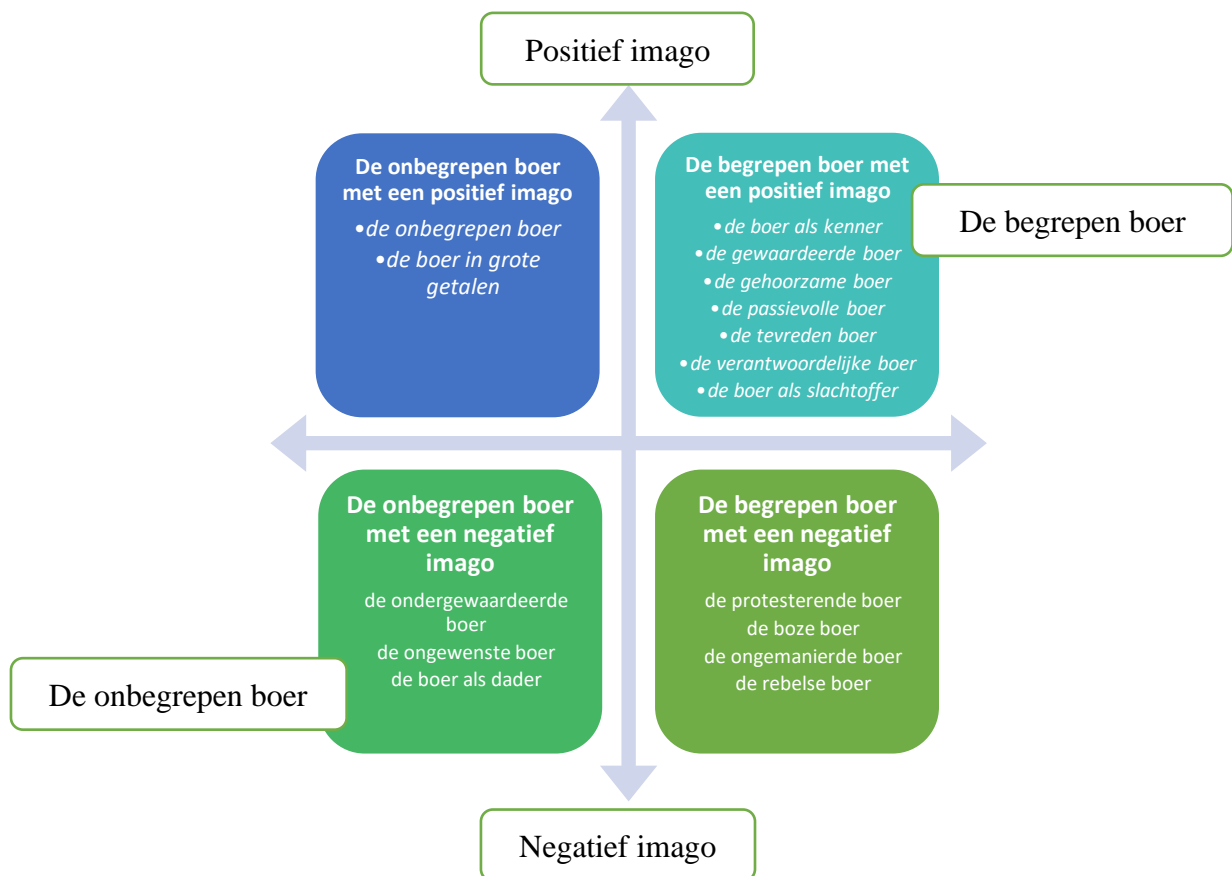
Positief imago

De onbegrepen boer met een positief imago
•de onbegrepen boer
•de boer in grote getalen

De begrepen boer met een positief imago
•de boer als kenner
•de gewaardeerde boer
•de gehoorzame boer
•de passievolle boer
•de tevreden boer
•de verantwoordelijke boer
•de boer als slachtoffer

De begrepen boer

De onbegrepen boer met een negatief imago
de ondergewaardeerde boer
de ongewenste boer
de boer als dader

De begrepen boer met een negatief imago
de protesterende boer
de boze boer
de ongemanierde boer
de rebelse boer

De onbegrepen boer

Negatief imago